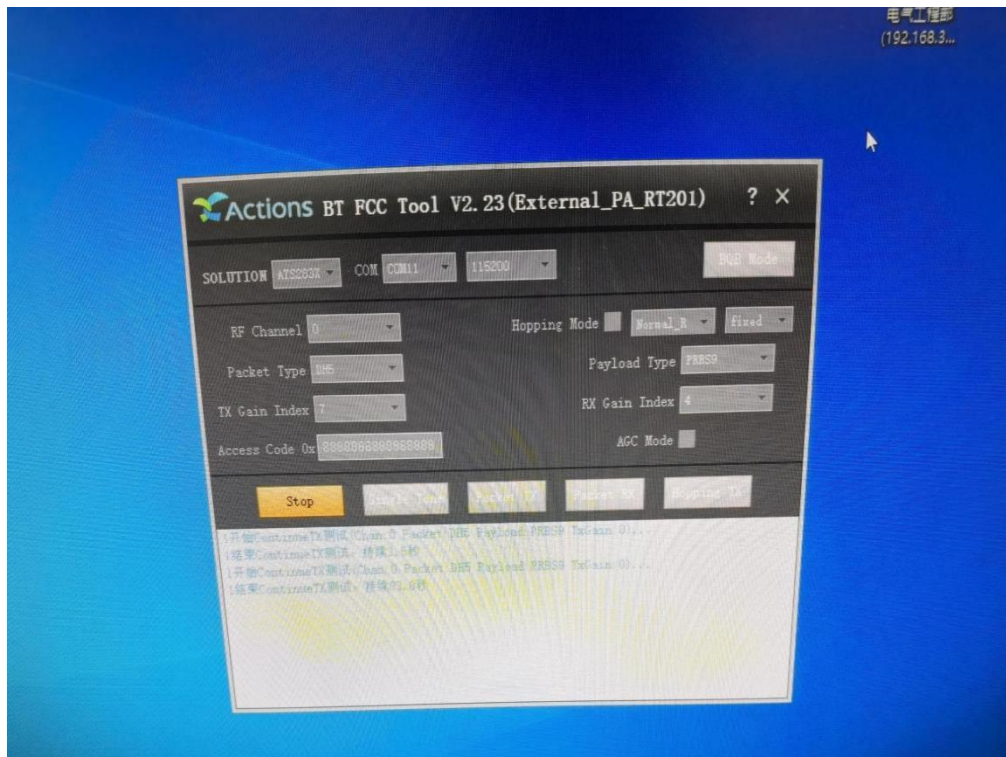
电气工程部
(192.168.3...

Actions BT FCC Tool V2.23(External_PA_RT201) ? ×

SOLUTION ATS283X COM COM11 115200 BQB Mode

RF Channel 0
Hopping Mode Normal_R fixed
Packet Type DH5
Payload Type PRBS9
TX Gain Index 7
RX Gain Index 4
Access Code 0x 8888888888888888
AGC Mode

Stop Single Tone Packet TX Packet RX Hopping TX

1开始ContinueTX测试(Chan 0 Packet DH5 Payload PRBS9 TxGain 0)...
1结束ContinueTX测试, 持续1.5秒
1开始ContinueTX测试(Chan 0 Packet DH5 Payload PRBS9 TxGain 0)...
1结束ContinueTX测试, 持续93.8秒